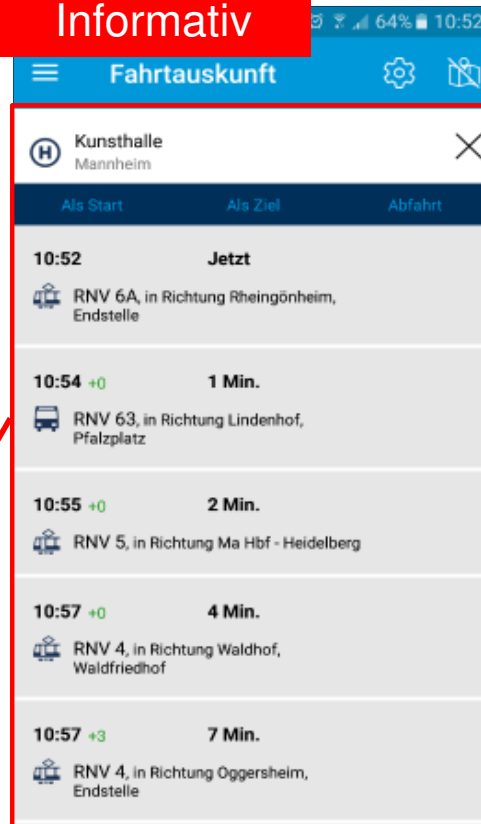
Informativ

64% 10:52

Fahrtauskunft

H Kunsthalle
Mannheim

Als Start | Als Ziel | Abfahrt

10:52 Jetzt
RNV 6A, in Richtung Rheingönheim, Endstelle

10:54 +0 1 Min.
RNV 63, in Richtung Lindenhof, Pfalzplatz

10:55 +0 2 Min.
RNV 5, in Richtung Ma Hbf - Heidelberg

10:57 +0 4 Min.
RNV 4, in Richtung Waldhof, Waldfriedhof

10:57 +3 7 Min.
RNV 4, in Richtung Oggersheim, Endstelle